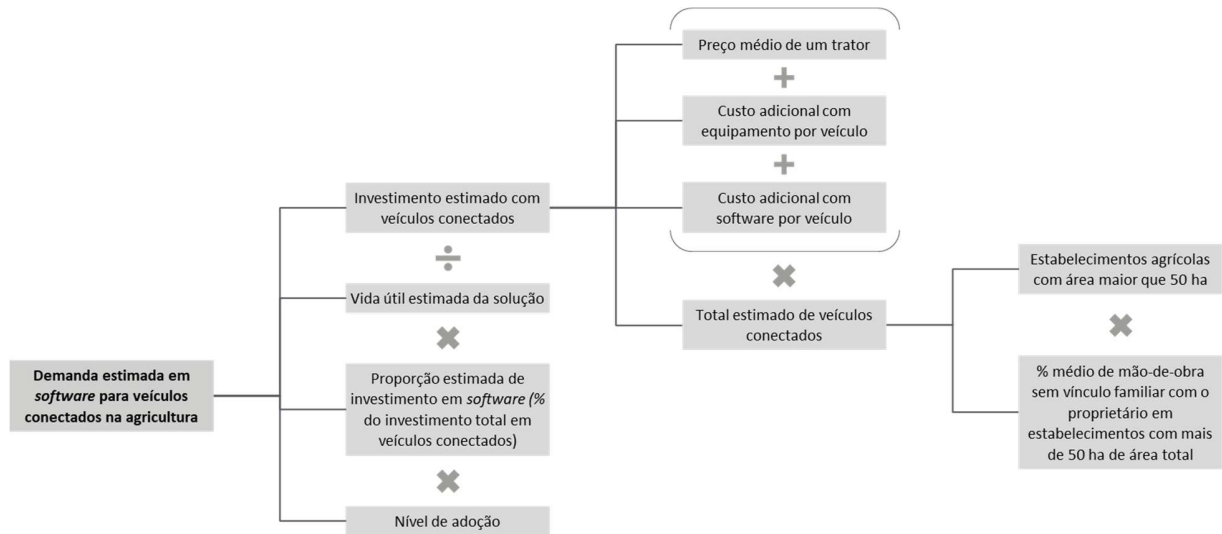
Demanda estimada em *software* para veículos conectados na agricultura

Investimento estimado com veículos conectados

÷

Vida útil estimada da solução

✖

Proporção estimada de investimento em *software (%* do investimento total em veículos conectados)

✖

Nível de adoção

Preço médio de um trator

+

Custo adicional com equipamento por veículo

+

Custo adicional com software por veículo

✖

Total estimado de veículos conectados

Estabelecimentos agrícolas com área maior que 50 ha

✖

% médio de mão-de-obra sem vínculo familiar com o proprietário em estabelecimentos com mais de 50 ha de área total